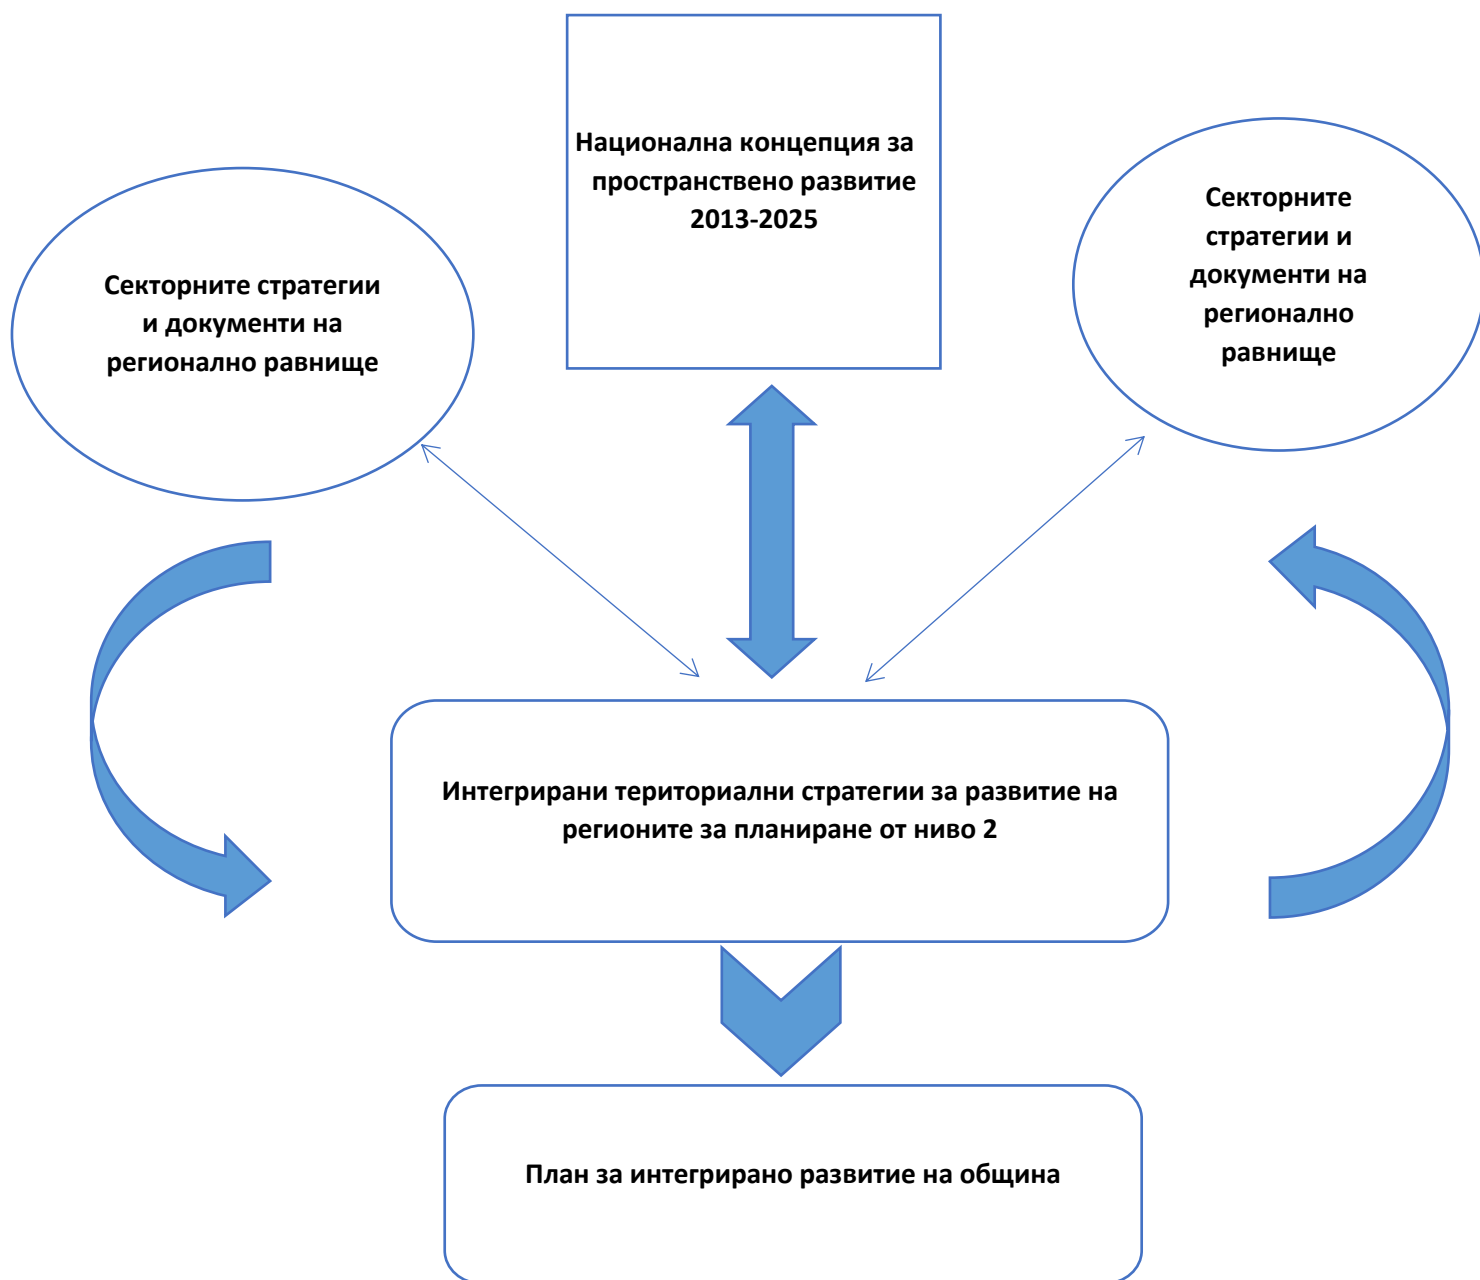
Национална концепция за пространствено развитие 2013-2025

Секторните стратегии и документи на регионално равнище

Секторните стратегии и документи на регионално равнище

Интегрирани териториални стратегии за развитие на регионите за планиране от ниво 2

План за интегрирано развитие на община